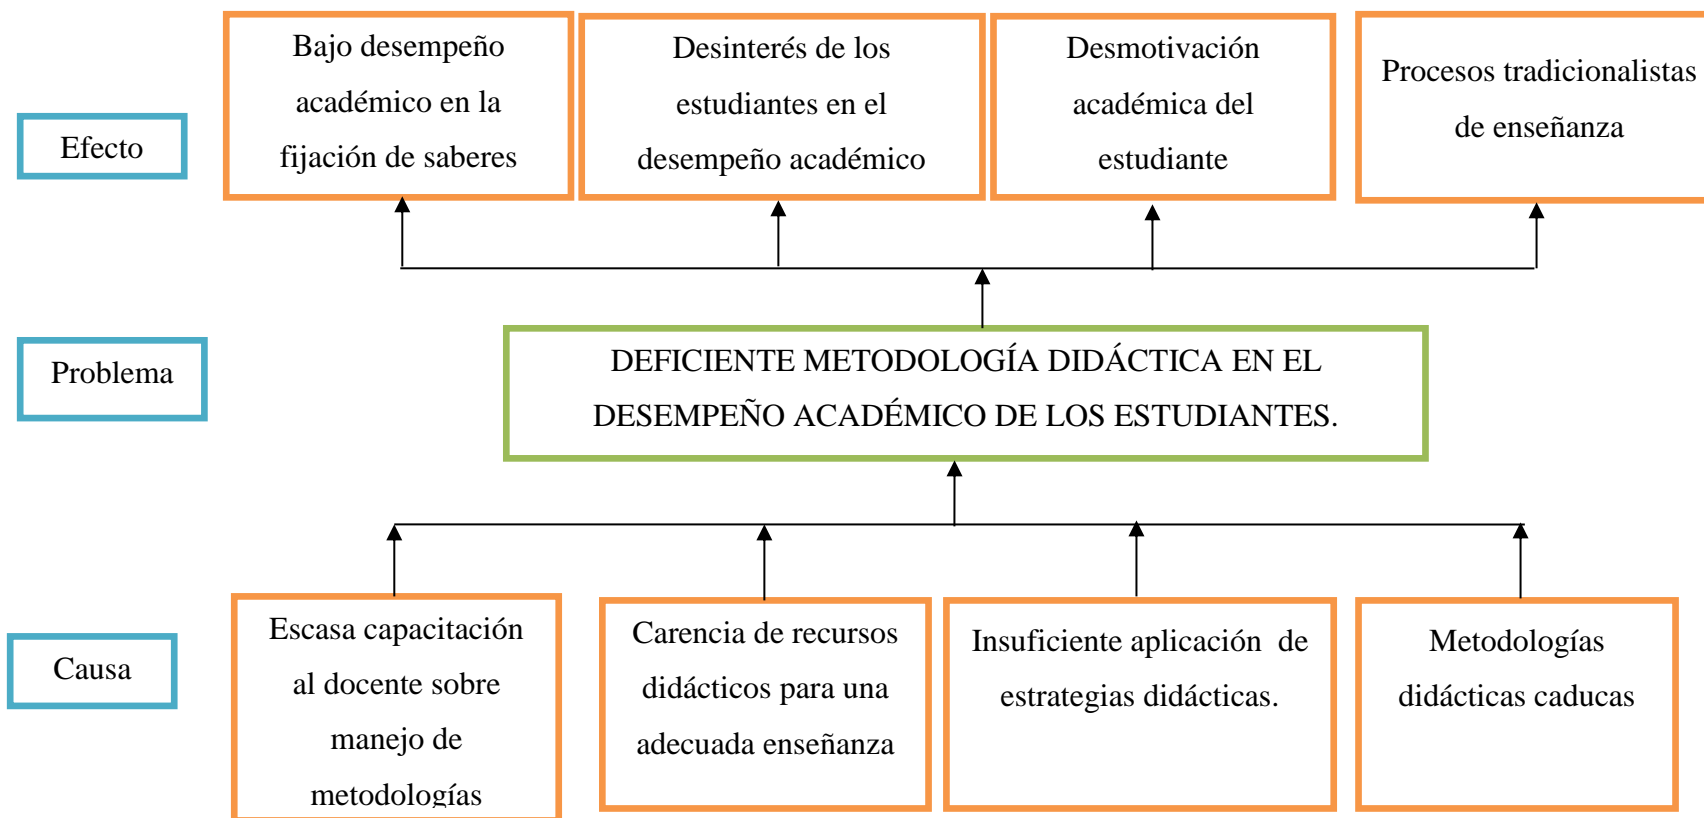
Efecto

Bajo desempeño académico en la fijación de saberes

Desinterés de los estudiantes en el desempeño académico

Desmotivación académica del estudiante

Procesos tradicionalistas de enseñanza

Problema

DEFICIENTE METODOLOGÍA DIDÁCTICA EN EL DESEMPEÑO ACADÉMICO DE LOS ESTUDIANTES.

Causa

Escasa capacitación al docente sobre manejo de metodologías

Carencia de recursos didácticos para una adecuada enseñanza

Insuficiente aplicación de estrategias didácticas.

Metodologías didácticas caducas